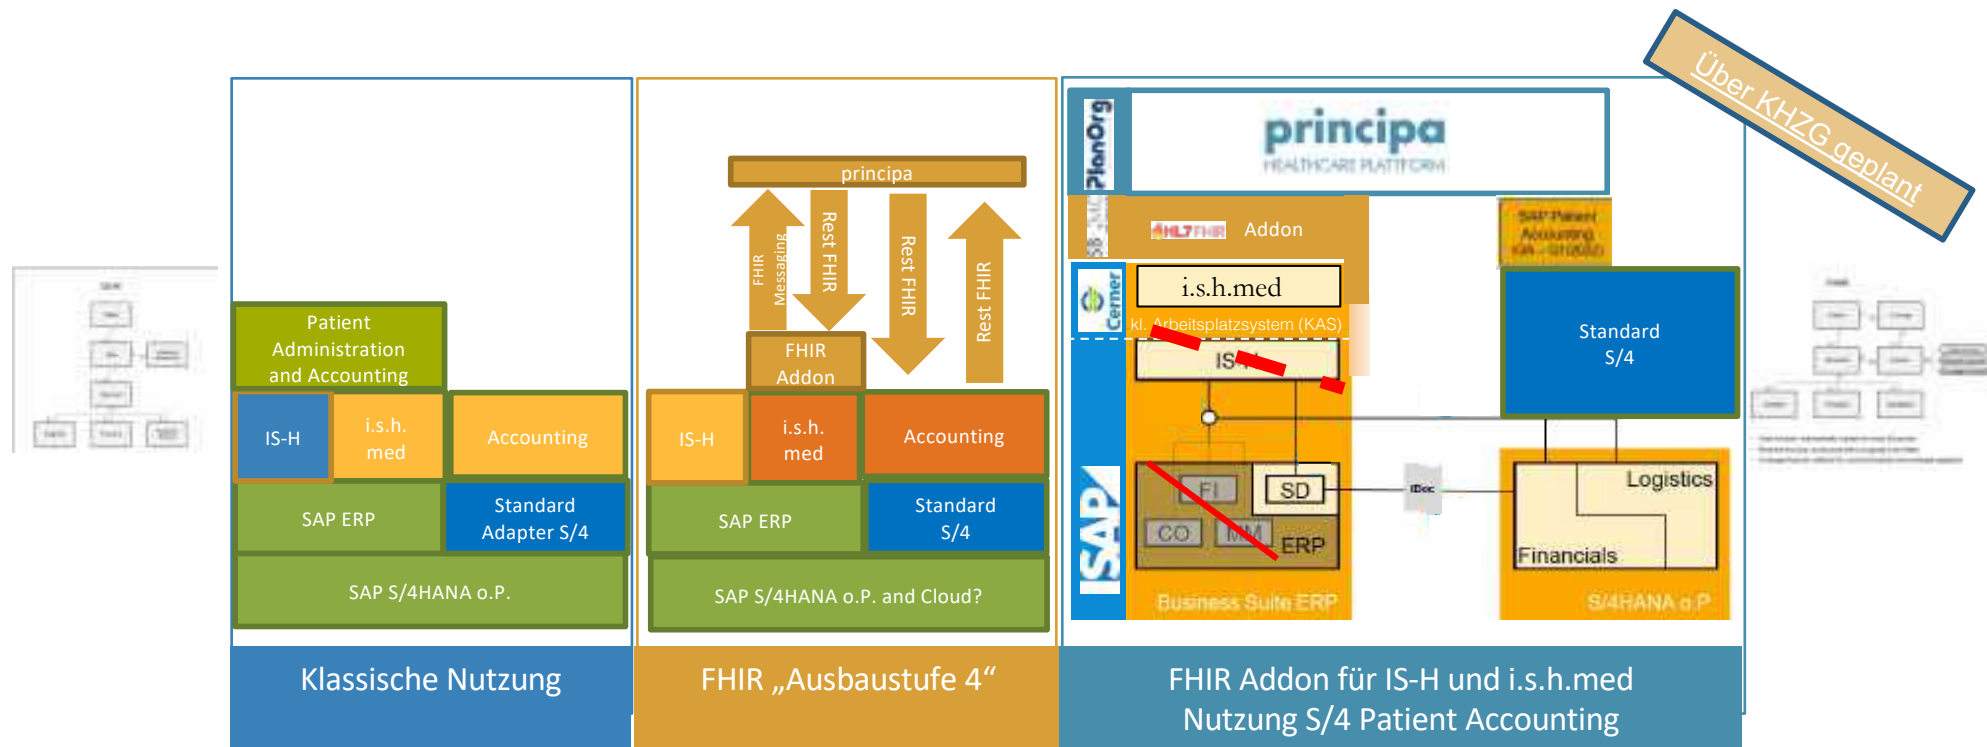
Über KHZG geplant

Patient Administration and Accounting

IS-H

i.s.h. med

Accounting

SAP ERP

Standard Adapter S/4

SAP S/4HANA o.P.

Klassische Nutzung

principa

FHIR Messaging

Rest FHIR

Rest FHIR

Rest FHIR

FHIR Addon

IS-H

i.s.h. med

Accounting

SAP ERP

Standard S/4

SAP S/4HANA o.P. and Cloud?

FHIR „Ausbaustufe 4“

PlanOrg

principa
HEALTHCARE PLATTFORM

HL7 FHIR Addon

Cerner

i.s.h.med

kl. Arbeitsplatzsystem (KAS)

IS-H

SAP Patient Accounting

Standard S/4

FI

SD

CO

MM

ERP

IDoc

Logistics

Financials

SAP

Business Suite ERP

S/4HANA o.P.

FHIR Addon für IS-H und i.s.h.med
Nutzung S/4 Patient Accounting